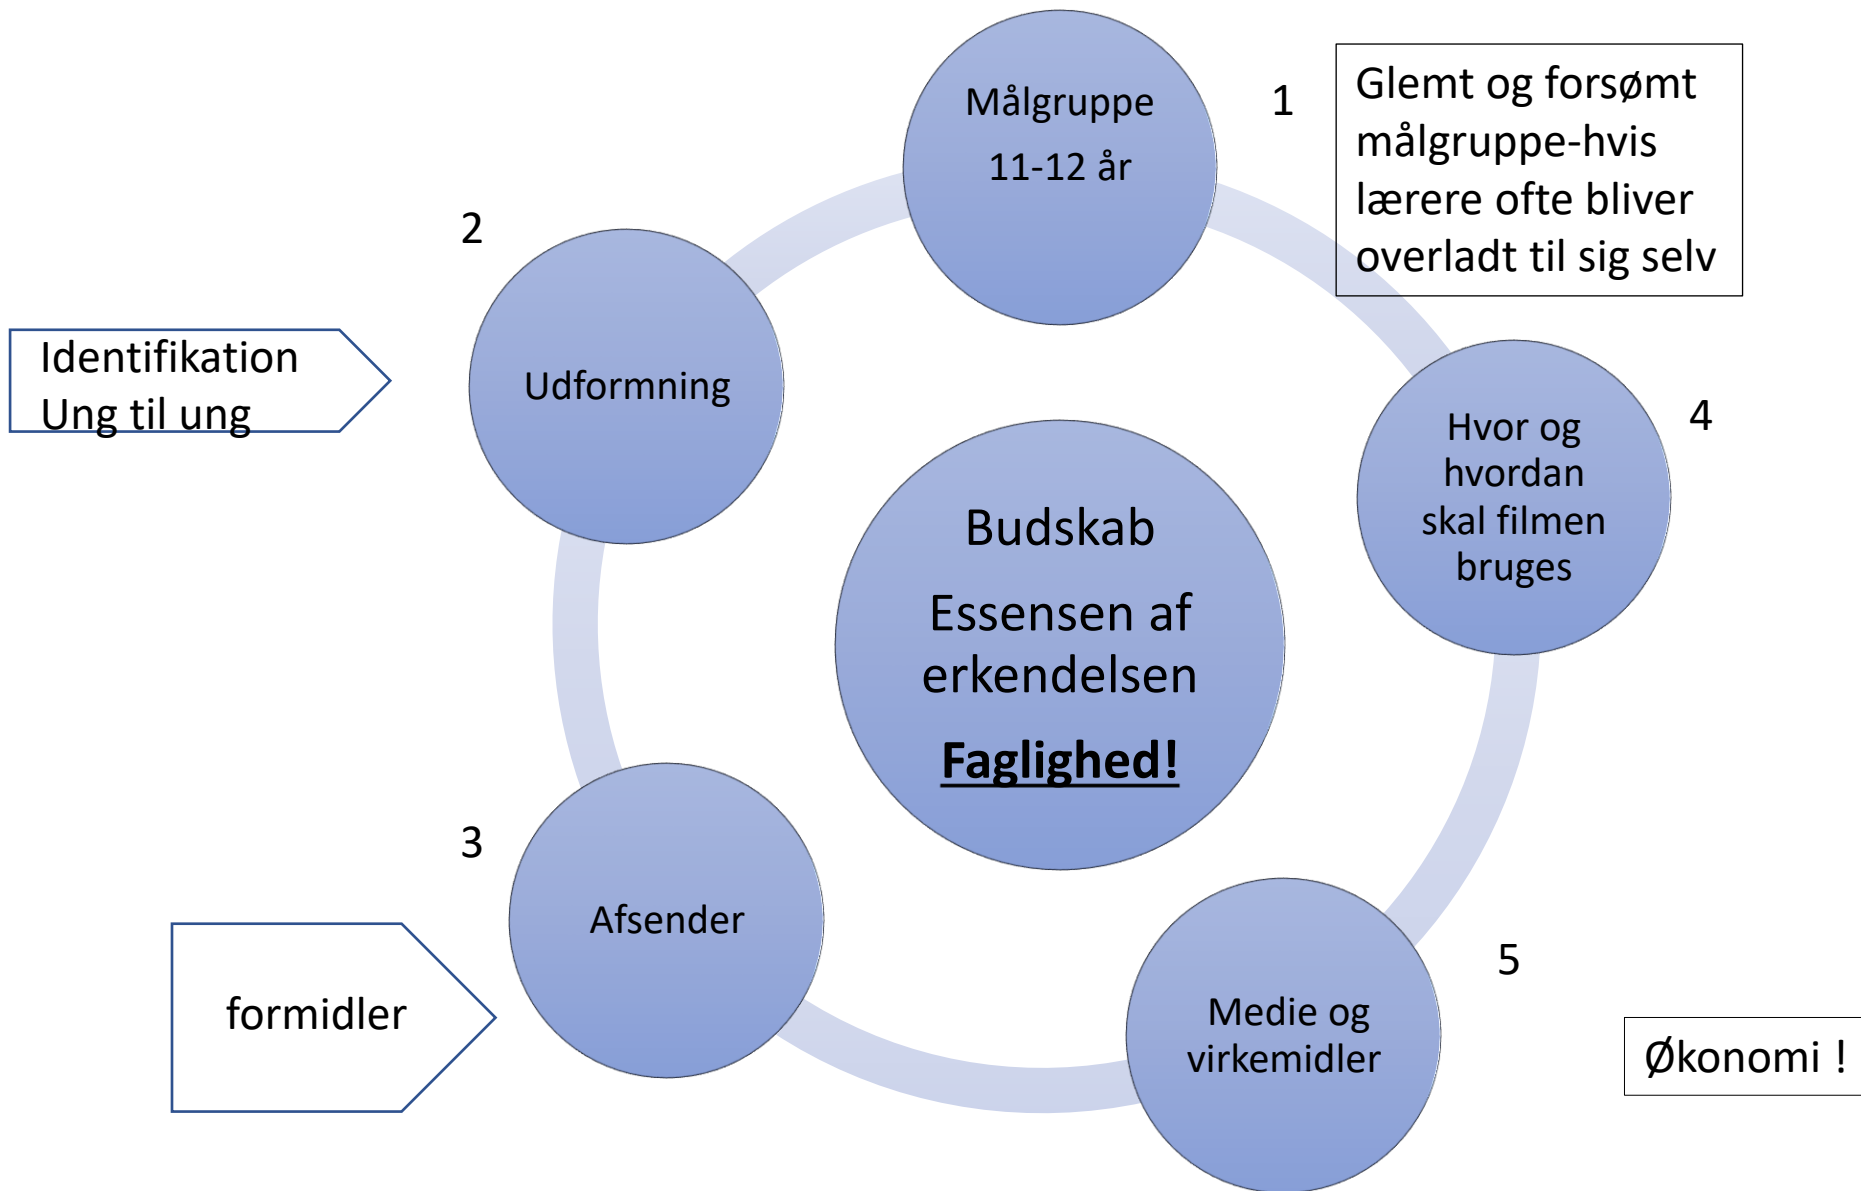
Målgruppe

11-12 år

1

Glemt og forsømt målgruppe-hvis lærere ofte bliver overladt til sig selv

2

Identifikation
Ung til ung

Udformning

Budskab

Essensen af erkendelsen

**Faglighed!**

4

Hvor og hvordan skal filmen bruges

3

Afsender

formidler

5

Medie og virkemidler

Økonomi !